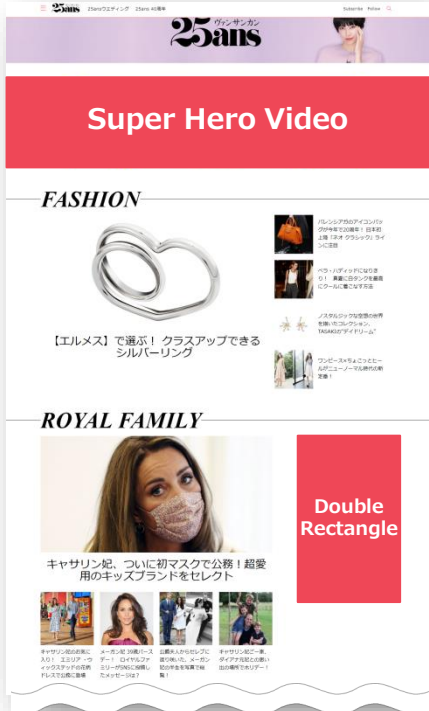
25ans 25ansウエディング 25ans 40周年 Subscribe Follow

25ans ヴァンサンカン

Super Hero Video

FASHION

【エルメス】で選ぶ！ クラスアップできるシルバーリング

バレンシアガのアイコンバッグが今年で20周年！ 日本初上陸「ネオ クラシック」ラインに注目

ベラ・ハディッドになりきり！ 素肌にロタンクを着こなしてクールに着こなす方法

ノスタルジックな世界を描いたコレクション、TASAKIの"デイドリーム"

ワンピース×ちょこっとヒールがニューノーマル時代の新定番！

ROYAL FAMILY

キャサリン妃、ついに初マスクで公務！超愛用のキッズブランドをセレクト

Double Rectangle

キャサリン妃のお気に入り！ エミリア・ウィックステッドの花柄ドレスで公務に登場

メーガン妃 39歳バースデー！ ロイヤルファミリーがSNSに投稿したメッセージは？

公園大人からセレブに困り味いた、メーガン妃の子を写真で紹介

キャサリン妃と一家、ダイアナ元妃とお揃い出の場所でホリデー！